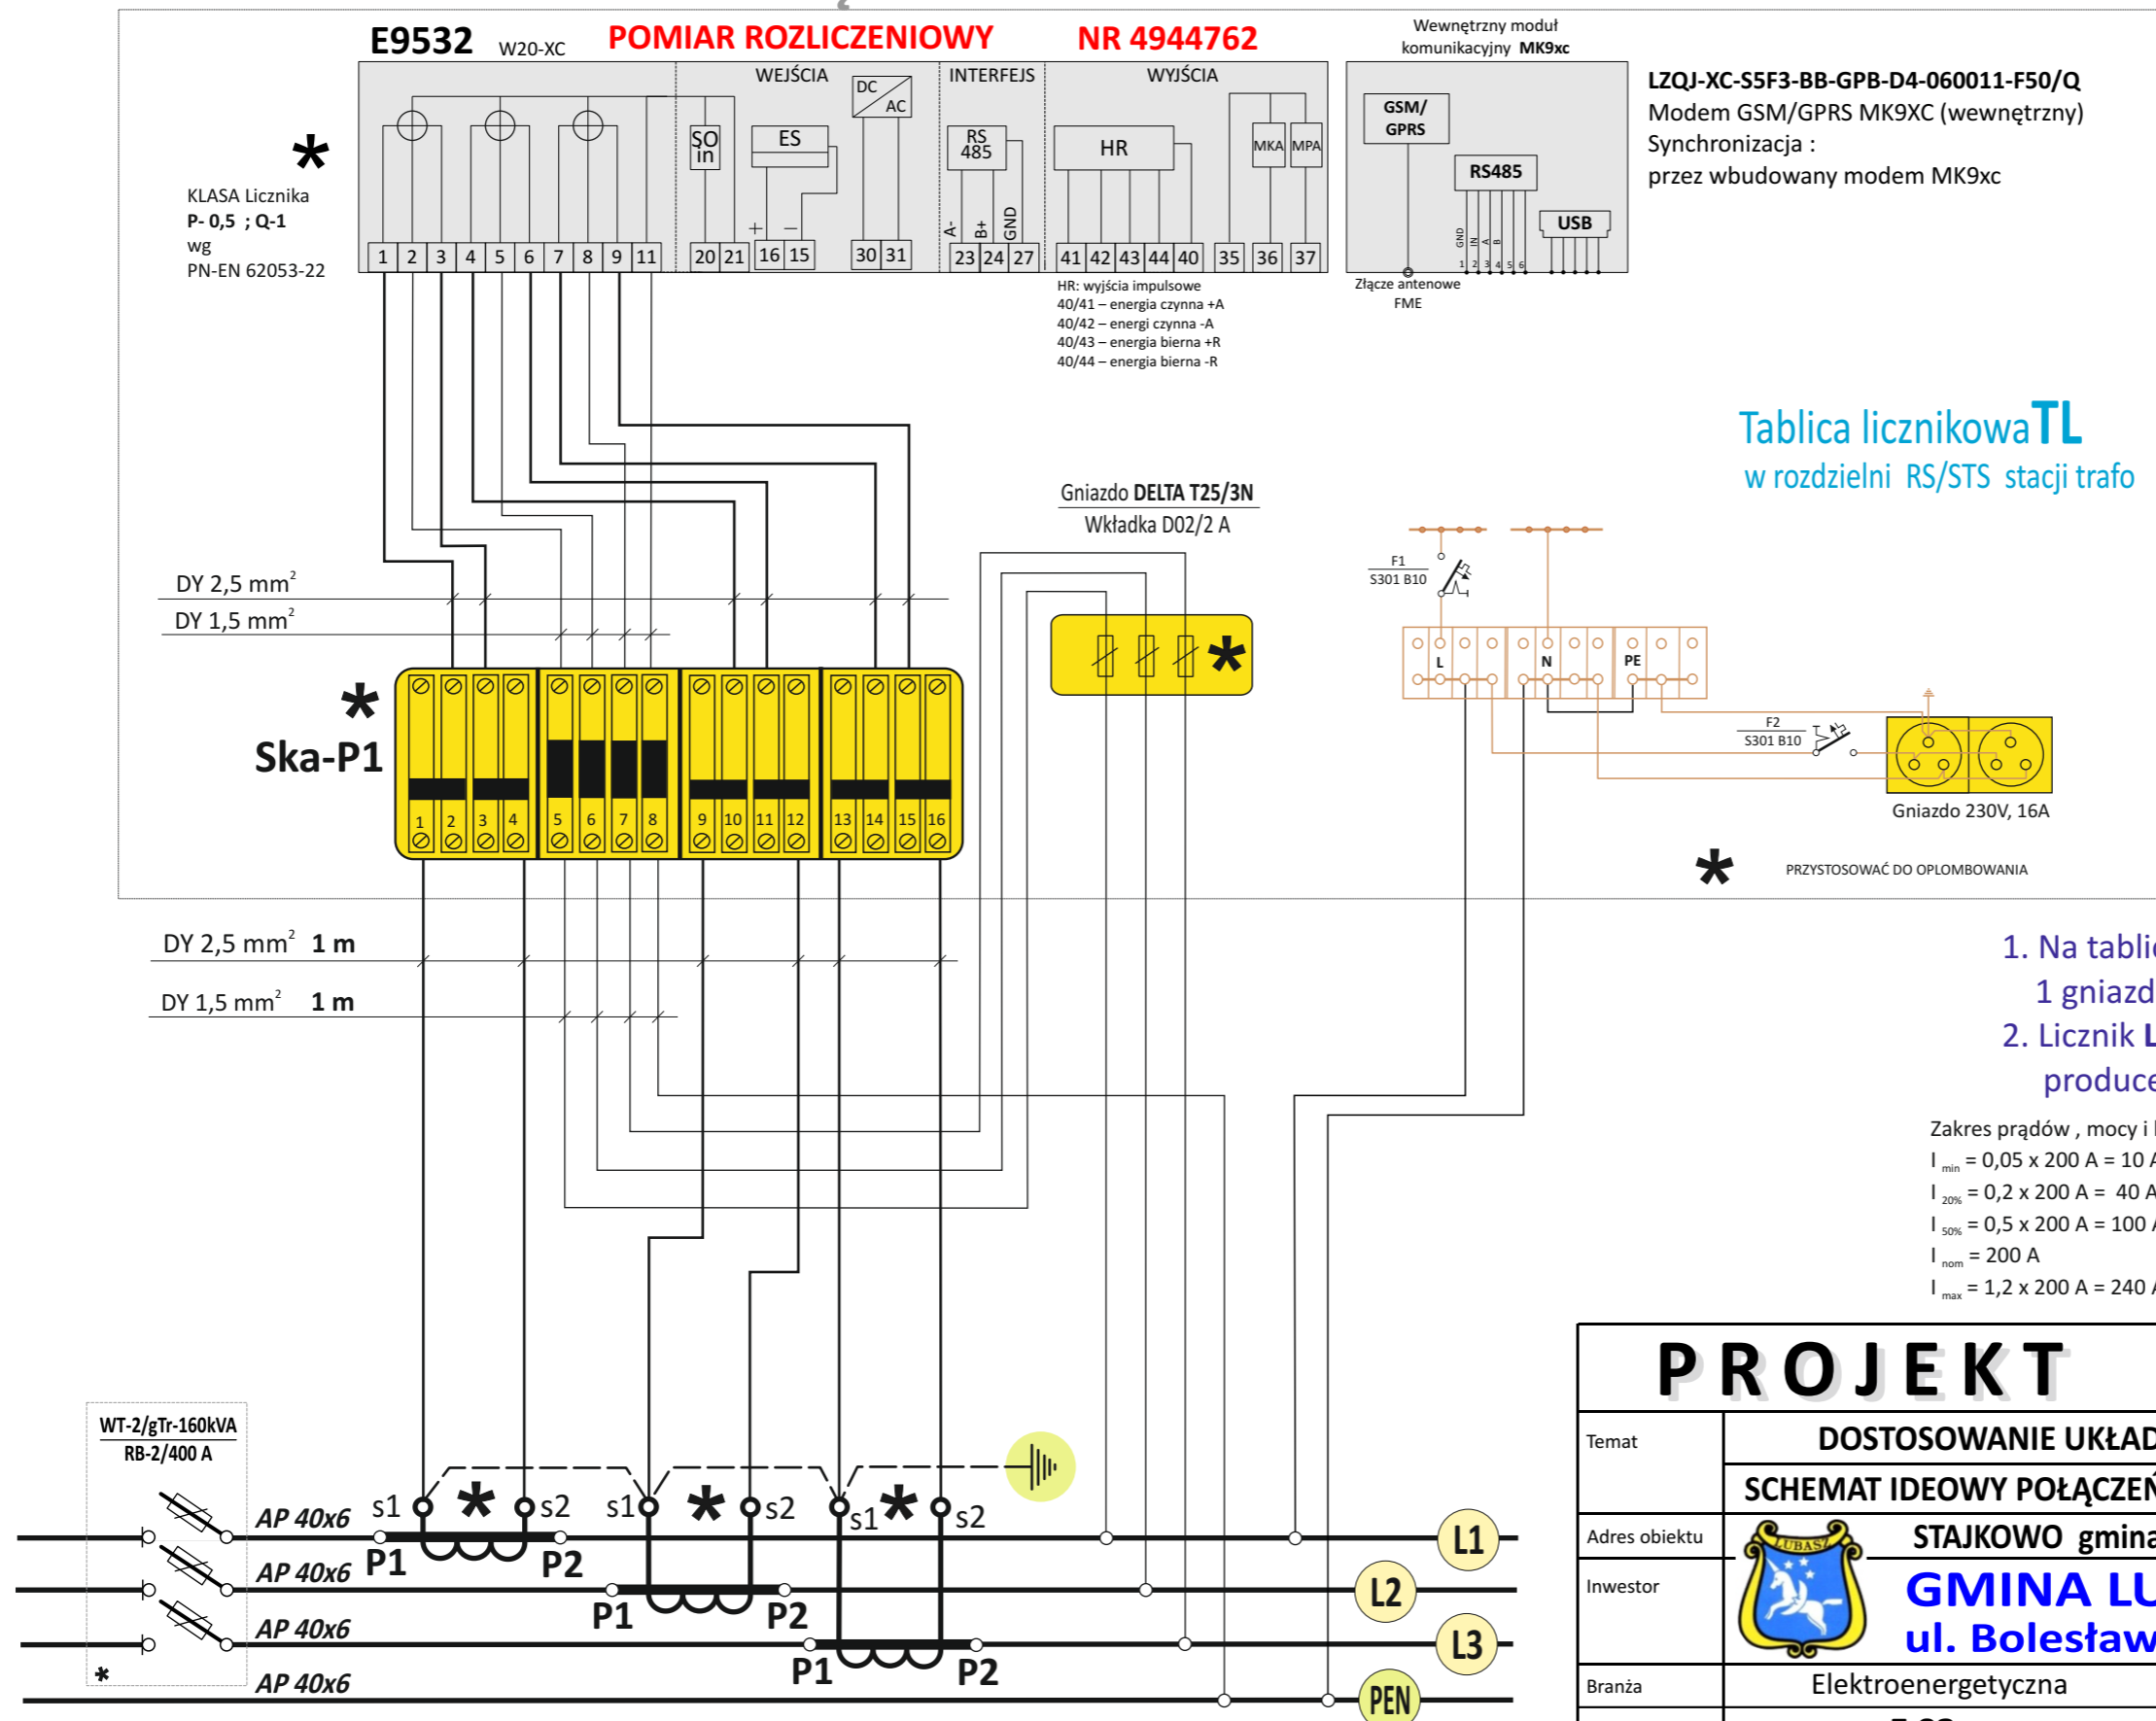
E9532 W20-XC POMIAR ROZLICZENIOWY NR 4944762

Wewnętrzny moduł komunikacyjny MK9xc

LZQJ-XC-S5F3-BB-GPB-D4-060011-F50/Q
Modem GSM/GPRS MK9XC (wewnętrzny)
Synchronizacja :
przez wbudowany modem MK9xc

WEJŚCIA DC AC INTERFEJS WYJŚCIA
SO in ES RS 485 HR MKA MPA
GSM/ GPRS RS485 USB
+ − A- B+ GND
1 2 3 4 5 6 7 8 9 11 20 21 16 15 30 31 23 24 27 41 42 43 44 40 35 36 37
GND IN A B 1 2 3 4 5 6

*
KLASA Licznika
P- 0,5 ; Q-1
wg
PN-EN 62053-22

Złącze antenowe FME

HR: wyjścia impulsowe
40/41 – energia czynna +A
40/42 – energi czynna -A
40/43 – energia bierna +R
40/44 – energia bierna -R

Tablica licznikowa TL
w rozdzielni RS/STS stacji trafo

Gniazdo DELTA T25/3N
Wkładka D02/2 A

F1
S301 B10
L N PE
F2
S301 B10
Gniazdo 230V, 16A

DY 2,5 mm$^2$
DY 1,5 mm$^2$

*
Ska-P1
1 2 3 4 5 6 7 8 9 10 11 12 13 14 15 16

*

* PRZYSTOSOWAĆ DO OPLOMBOWANIA

DY 2,5 mm$^2$ 1 m
DY 1,5 mm$^2$ 1 m

1. Na tablic
1 gniazd
2. Licznik L
produce

Zakres prądów , mocy i
I $_{min}$ = 0,05 x 200 A = 10 A
I $_{20\%}$ = 0,2 x 200 A = 40 A
I $_{50\%}$ = 0,5 x 200 A = 100
I $_{nom}$ = 200 A
I $_{max}$ = 1,2 x 200 A = 240

WT-2/gTr-160kVA
RB-2/400 A
*
AP 40x6
AP 40x6
AP 40x6
AP 40x6
s1 * s2 s1 * s2 s1 * s2
P1 P2 P1 P2 P1 P2
L1 L2 L3 PEN

PROJEKT
Temat DOSTOSOWANIE UKŁAD
SCHEMAT IDEOWY POŁĄCZEŃ
Adres obiektu STAJKOWO gmina
Inwestor LUBASZ GMINA LU
ul. Bolesław
Branża Elektroenergetyczna